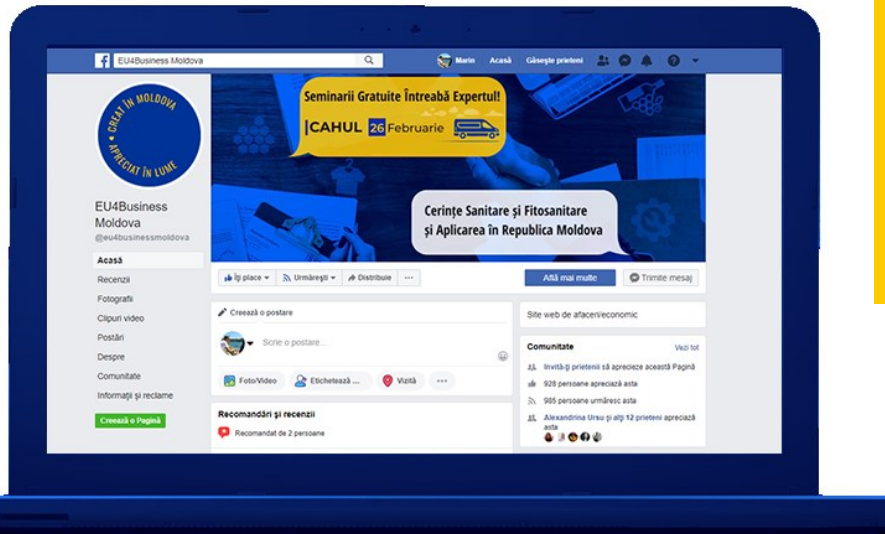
EU4Business Moldova

Marin Acasă Găsește prieteni

CREAT ÎN MOLDOVA APRECIAT ÎN LUME

Seminarii Gratuite Întreabă Expertul!

CAHUL 26 Februarie

Cerințe Sanitare și Fitosanitare și Aplicarea în Republica Moldova

EU4Business Moldova
@eu4businessmoldova

Acasă
Recenzii
Fotografii
Clipuri video
Postări
Despre
Comunitate
Informații și reclame
Creează o Pagină

Îți place Urmărești Distribuie ...

Află mai multe
Trimite mesaj

Creează o postare
Scrie o postare...
Foto/Video Etichetează ... Vizită ...

Recomandări și recenzii
Recomandat de 2 persoane

Site web de afaceri/economic

Comunitate Vezi tot
Invită-ți prietenii să aprecieze această Pagină
928 persoane apreciază asta
985 persoane urmăresc asta
Alexandrina Ursu și alți 12 prieteni apreciază asta